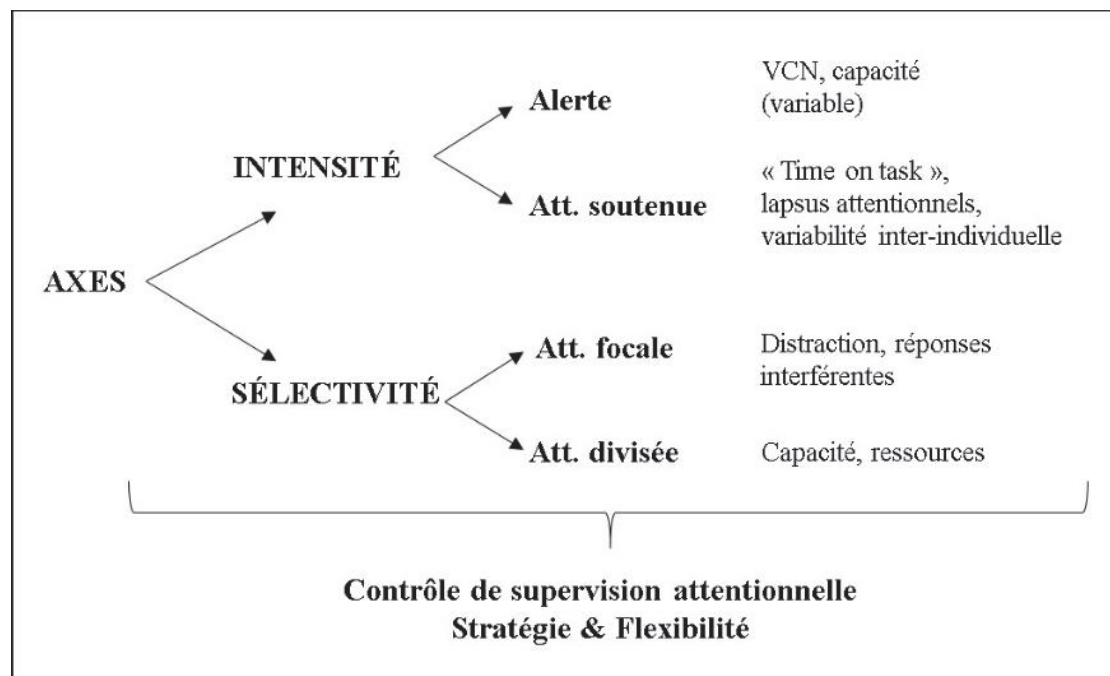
AXES

INTENSITÉ

Alerte

VCN, capacité (variable)

Att. soutenue

« Time on task », lapsus attentionnels, variabilité inter-individuelle

SÉLECTIVITÉ

Att. focale

Distraction, réponses interférentes

Att. divisée

Capacité, ressources

Contrôle de supervision attentionnelle
Stratégie & Flexibilité